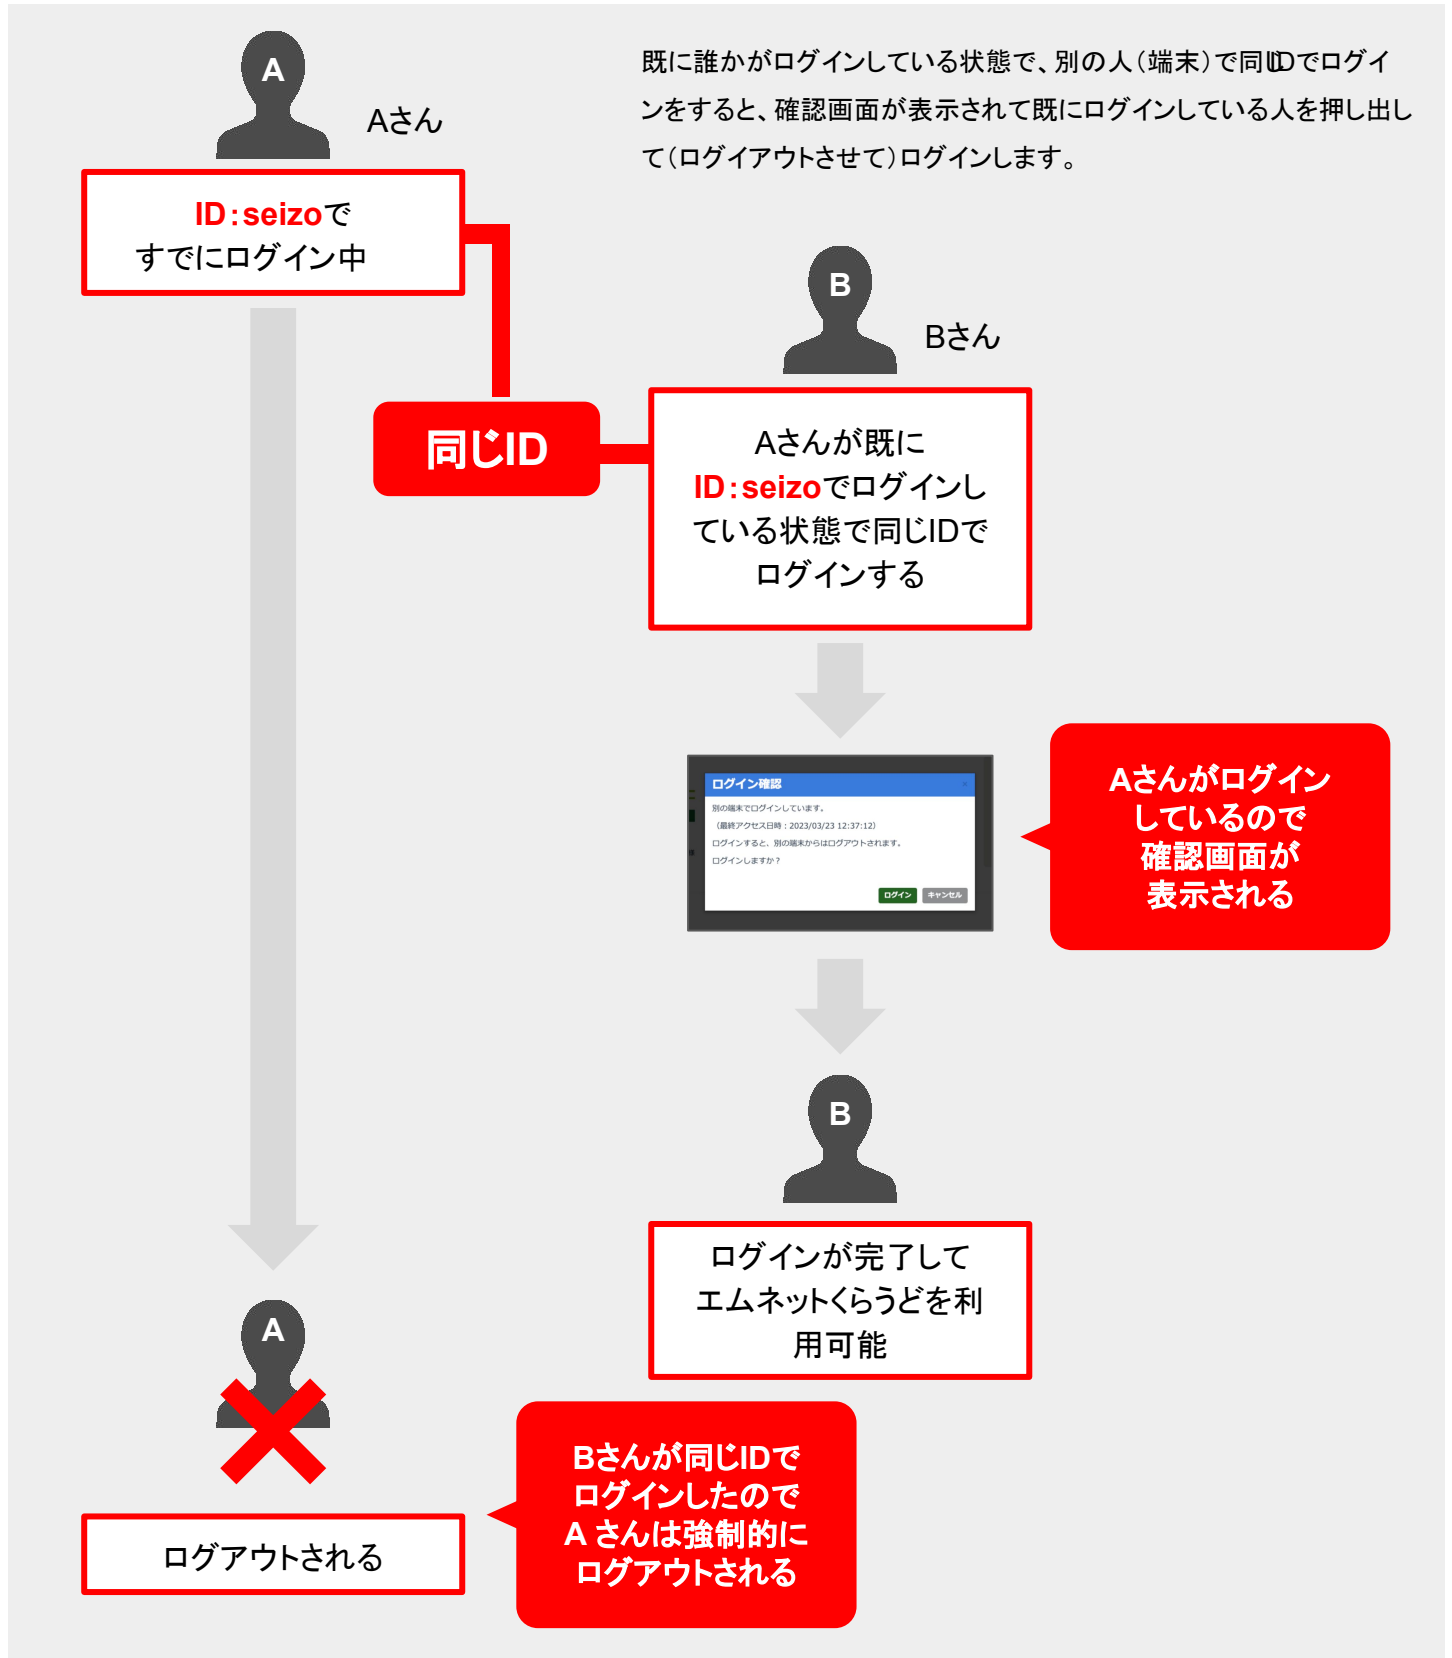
A

Aさん

ID:seizoで
すでにログイン中

既に誰かがログインしている状態で、別の人(端末)で同じIDでログインをすると、確認画面が表示されて既にログインしている人を押し出して(ログイアウトさせて)ログインします。

B

Bさん

同じID

Aさんが既に
ID:seizoでログインしている状態で同じIDでログインする

ログイン確認
別の端末でログインしています。
(最終アクセス日時：2023/03/23 12:37:12)
ログインすると、別の端末からはログアウトされます。
ログインしますか？
ログイン キャンセル

Aさんがログインしているので確認画面が表示される

B

ログインが完了して
エムネットくらうどを利用可能

A

ログアウトされる

Bさんが同じIDでログインしたので
A さんは強制的にログアウトされる